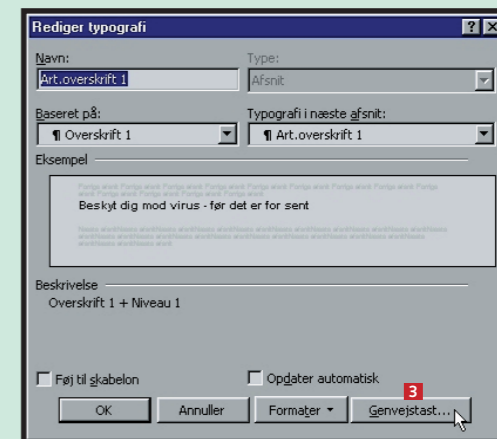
Rediger typografi

?

X

Navn:

Art.overskrift 1

Type:

Afsnit

Baseret på:

¶ Overskrift 1

Typografi i næste afsnit:

¶ Art.overskrift 1

Eksempel

Beskyt dig mod virus - før det er for sent

Beskrivelse

Overskrift 1 + Niveau 1

Føj til skabelon

Opdater automatisk

3

OK

Annuller

Formater

Genvejstast...